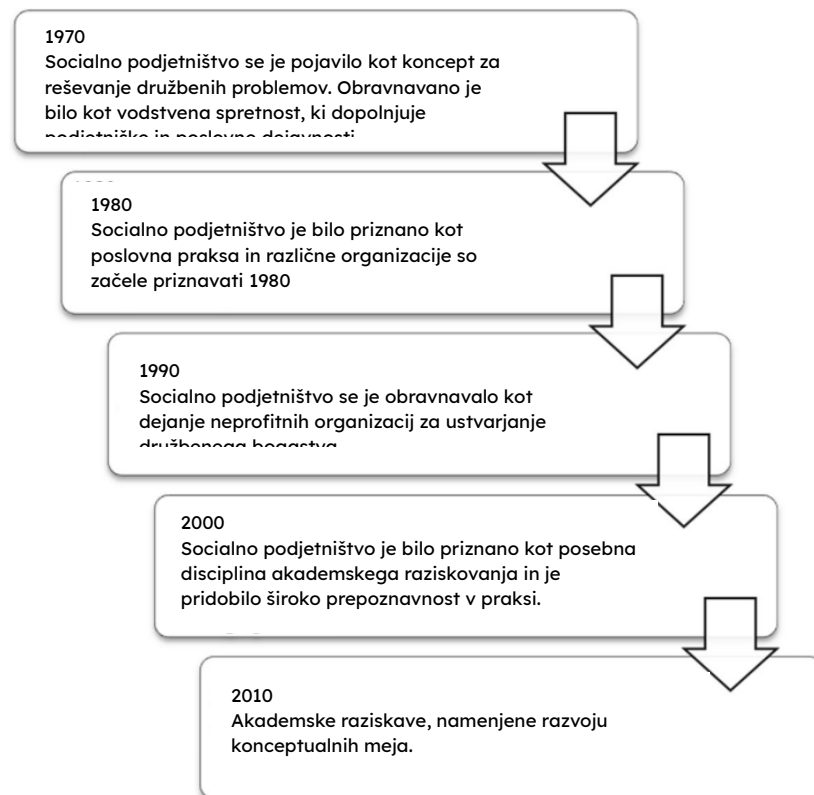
1970
Socialno podjetništvo se je pojavilo kot koncept za reševanje družbenih problemov. Obravnavano je bilo kot vodstvena spretnost, ki dopolnjuje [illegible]

1980
Socialno podjetništvo je bilo priznano kot poslovna praksa in različne organizacije so začele priznavati 1980

1990
Socialno podjetništvo se je obravnavalo kot dejanje neprofitnih organizacij za ustvarjanje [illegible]

2000
Socialno podjetništvo je bilo priznano kot posebna disciplina akademskega raziskovanja in je pridobilo široko prepoznavnost v praksi.

2010
Akademske raziskave, namenjene razvoju konceptualnih meja.